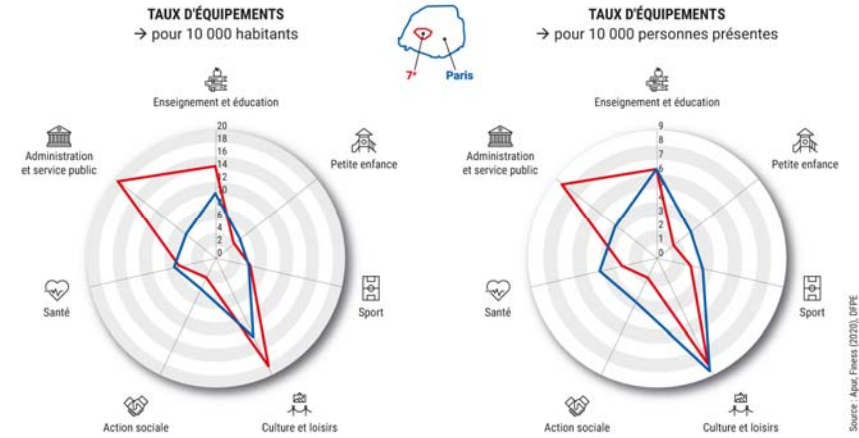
TAUX D'ÉQUIPEMENTS
→ pour 10 000 habitants

7e
Paris

TAUX D'ÉQUIPEMENTS
→ pour 10 000 personnes présentes

Enseignement et éducation
Petite enfance
Sport
Culture et loisirs
Action sociale
Santé
Administration et service public

20
18
16
14
12
10
8
6
4
2
0

Enseignement et éducation
Petite enfance
Sport
Culture et loisirs
Action sociale
Santé
Administration et service public

9
8
7
6
5
4
3
2
1
0

Source : Apur, Finess (2020), DFPE